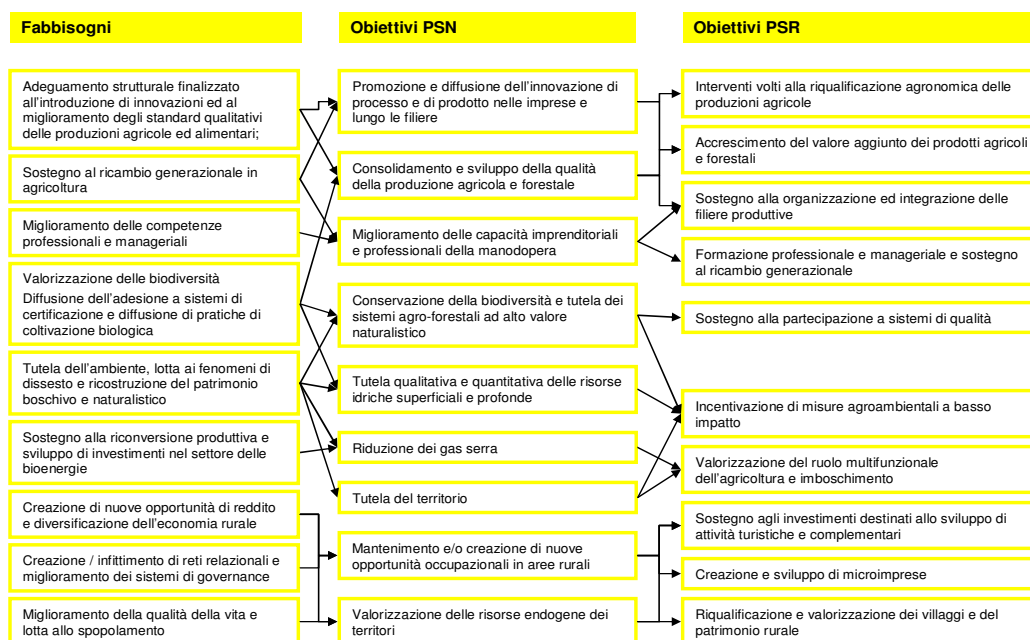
Fabbisogni

Obiettivi PSN

Obiettivi PSR

Adeguamento strutturale finalizzato all'introduzione di innovazioni ed al miglioramento degli standard qualitativi delle produzioni agricole ed alimentari;

Sostegno al ricambio generazionale in agricoltura

Miglioramento delle competenze professionali e manageriali

Valorizzazione delle biodiversità
Diffusione dell'adesione a sistemi di certificazione e diffusione di pratiche di coltivazione biologica

Tutela dell'ambiente, lotta ai fenomeni di dissesto e ricostruzione del patrimonio boschivo e naturalistico

Sostegno alla riconversione produttiva e sviluppo di investimenti nel settore delle bioenergie

Creazione di nuove opportunità di reddito e diversificazione dell'economia rurale

Creazione / infittimento di reti relazionali e miglioramento dei sistemi di governance

Miglioramento della qualità della vita e lotta allo spopolamento

Promozione e diffusione dell'innovazione di processo e di prodotto nelle imprese e lungo le filiere

Consolidamento e sviluppo della qualità della produzione agricola e forestale

Miglioramento delle capacità imprenditoriali e professionali della manodopera

Conservazione della biodiversità e tutela dei sistemi agro-forestali ad alto valore naturalistico

Tutela qualitativa e quantitativa delle risorse idriche superficiali e profonde

Riduzione dei gas serra

Tutela del territorio

Mantenimento e/o creazione di nuove opportunità occupazionali in aree rurali

Valorizzazione delle risorse endogene dei territori

Interventi volti alla riqualificazione agronomica delle produzioni agricole

Accrescimento del valore aggiunto dei prodotti agricoli e forestali

Sostegno alla organizzazione ed integrazione delle filiere produttive

Formazione professionale e manageriale e sostegno al ricambio generazionale

Sostegno alla partecipazione a sistemi di qualità

Incentivazione di misure agroambientali a basso impatto

Valorizzazione del ruolo multifunzionale dell'agricoltura e imboschimento

Sostegno agli investimenti destinati allo sviluppo di attività turistiche e complementari

Creazione e sviluppo di microimprese

Riqualificazione e valorizzazione dei villaggi e del patrimonio rurale